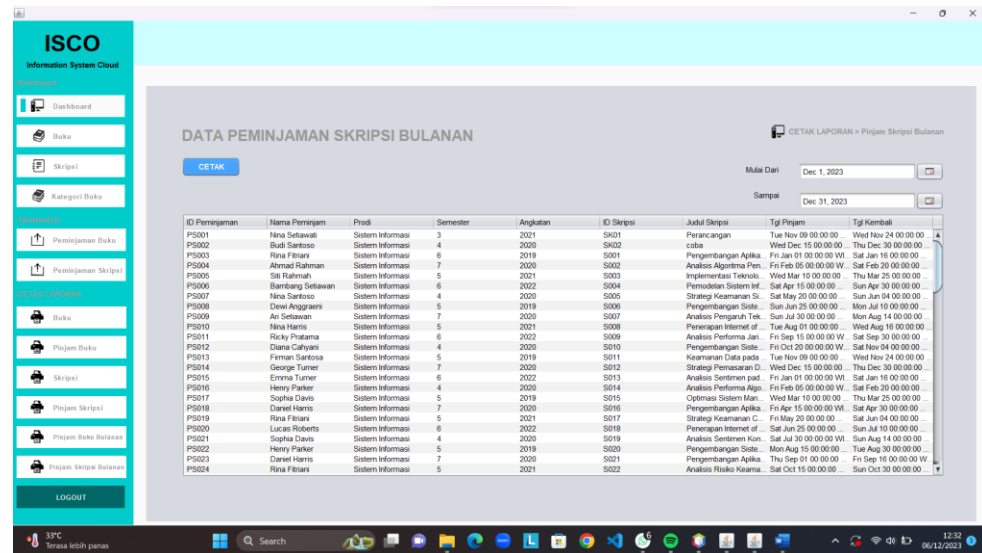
ISCO
Information System Cloud

Dashboard
Buku
Skripsi
Kategori Buku
Peminjaman Buku
Peminjaman Skripsi
Buku
Pinjam Buku
Skripsi
Pinjam Skripsi
Pinjam Buku Bulanan
Pinjam Skripsi Bulanan
LOGOUT

DATA PEMINJAMAN SKRIPSI BULANAN
CETAK LAPORAN > Pinjam Skripsi Bulanan

CETAK

Mulai Dari Dec 1, 2023
Sampai Dec 31, 2023

| ID Peminjaman | Nama Peminjam | Prodi | Semester | Angkatan | ID Skripsi | Judul Skripsi | Tgl Pinjam | Tgl Kembali |
|---|---|---|---|---|---|---|---|---|
| PS001 | Nina Setiawati | Sistem Informasi | 3 | 2021 | SK01 | Perancangan | Tue Nov 09 00:00:00 ... | Wed Nov 24 00:00:00 ... |
| PS002 | Budi Santoso | Sistem Informasi | 4 | 2020 | SK02 | coba | Wed Dec 15 00:00:00 ... | Thu Dec 30 00:00:00 ... |
| PS003 | Rina Fitriani | Sistem Informasi | 6 | 2019 | S001 | Pengembangan Aplika... | Fri Jan 01 00:00:00 WI... | Sat Jan 16 00:00:00 ... |
| PS004 | Ahmad Rahman | Sistem Informasi | 7 | 2020 | S002 | Analisis Algoritma Pen... | Fri Feb 05 00:00:00 WI... | Sat Feb 20 00:00:00 ... |
| PS005 | Siti Rahmah | Sistem Informasi | 5 | 2021 | S003 | Implementasi Teknolo... | Wed Mar 10 00:00:00 ... | Thu Mar 25 00:00:00 ... |
| PS006 | Bambang Setiawan | Sistem Informasi | 6 | 2022 | S004 | Pemodelan Sistem Inf... | Sat Apr 15 00:00:00 ... | Sun Apr 30 00:00:00 ... |
| PS007 | Nina Santoso | Sistem Informasi | 4 | 2020 | S005 | Strategi Keamanan Si... | Sat May 20 00:00:00 ... | Sun Jun 04 00:00:00 ... |
| PS008 | Dewi Anggraeni | Sistem Informasi | 5 | 2019 | S006 | Pengembangan Siste... | Sun Jun 25 00:00:00 ... | Mon Jul 10 00:00:00 ... |
| PS009 | Ari Setiawan | Sistem Informasi | 7 | 2020 | S007 | Analisis Pengaruh Tek... | Sun Jul 30 00:00:00 ... | Mon Aug 14 00:00:00 ... |
| PS010 | Nina Harris | Sistem Informasi | 5 | 2021 | S008 | Penerapan Internet of ... | Tue Aug 01 00:00:00 ... | Wed Aug 16 00:00:00 ... |
| PS011 | Ricky Pratama | Sistem Informasi | 6 | 2022 | S009 | Analisis Performa Jari... | Fri Sep 15 00:00:00 W... | Sat Sep 30 00:00:00 ... |
| PS012 | Diana Cahyani | Sistem Informasi | 4 | 2020 | S010 | Pengembangan Siste... | Fri Oct 20 00:00:00 W... | Sat Nov 04 00:00:00 ... |
| PS013 | Firman Santosa | Sistem Informasi | 5 | 2019 | S011 | Keamanan Data pada ... | Tue Nov 09 00:00:00 ... | Wed Nov 24 00:00:00 ... |
| PS014 | George Turner | Sistem Informasi | 7 | 2020 | S012 | Strategi Pemasaran D... | Wed Dec 15 00:00:00 ... | Thu Dec 30 00:00:00 ... |
| PS015 | Emma Turner | Sistem Informasi | 6 | 2022 | S013 | Analisis Sentimen pad... | Fri Jan 01 00:00:00 WI... | Sat Jan 16 00:00:00 ... |
| PS016 | Henry Parker | Sistem Informasi | 4 | 2020 | S014 | Analisis Performa Algo... | Fri Feb 05 00:00:00 WI... | Sat Feb 20 00:00:00 ... |
| PS017 | Sophia Davis | Sistem Informasi | 5 | 2019 | S015 | Optimasi Sistem Man... | Wed Mar 10 00:00:00 ... | Thu Mar 25 00:00:00 ... |
| PS018 | Daniel Harris | Sistem Informasi | 7 | 2020 | S016 | Pengembangan Aplika... | Fri Apr 15 00:00:00 WI... | Sat Apr 30 00:00:00 ... |
| PS019 | Rina Fitriani | Sistem Informasi | 5 | 2021 | S017 | Strategi Keamanan C... | Fri May 20 00:00:00 ... | Sat Jun 04 00:00:00 ... |
| PS020 | Lucas Roberts | Sistem Informasi | 6 | 2022 | S018 | Penerapan Internet of ... | Sat Jun 25 00:00:00 ... | Sun Jul 10 00:00:00 ... |
| PS021 | Sophia Davis | Sistem Informasi | 4 | 2020 | S019 | Analisis Sentimen Kon... | Sat Jul 30 00:00:00 WI... | Sun Aug 14 00:00:00 ... |
| PS022 | Henry Parker | Sistem Informasi | 5 | 2019 | S020 | Pengembangan Siste... | Mon Aug 15 00:00:00 ... | Tue Aug 30 00:00:00 ... |
| PS023 | Daniel Harris | Sistem Informasi | 7 | 2020 | S021 | Pengembangan Aplika... | Thu Sep 01 00:00:00 ... | Fri Sep 16 00:00:00 W... |
| PS024 | Rina Fitriani | Sistem Informasi | 5 | 2021 | S022 | Analisis Risiko Keama... | Sat Oct 15 00:00:00 ... | Sun Oct 30 00:00:00 ... |

33°C
Terasa lebih panas
Search
12:32
06/12/2023